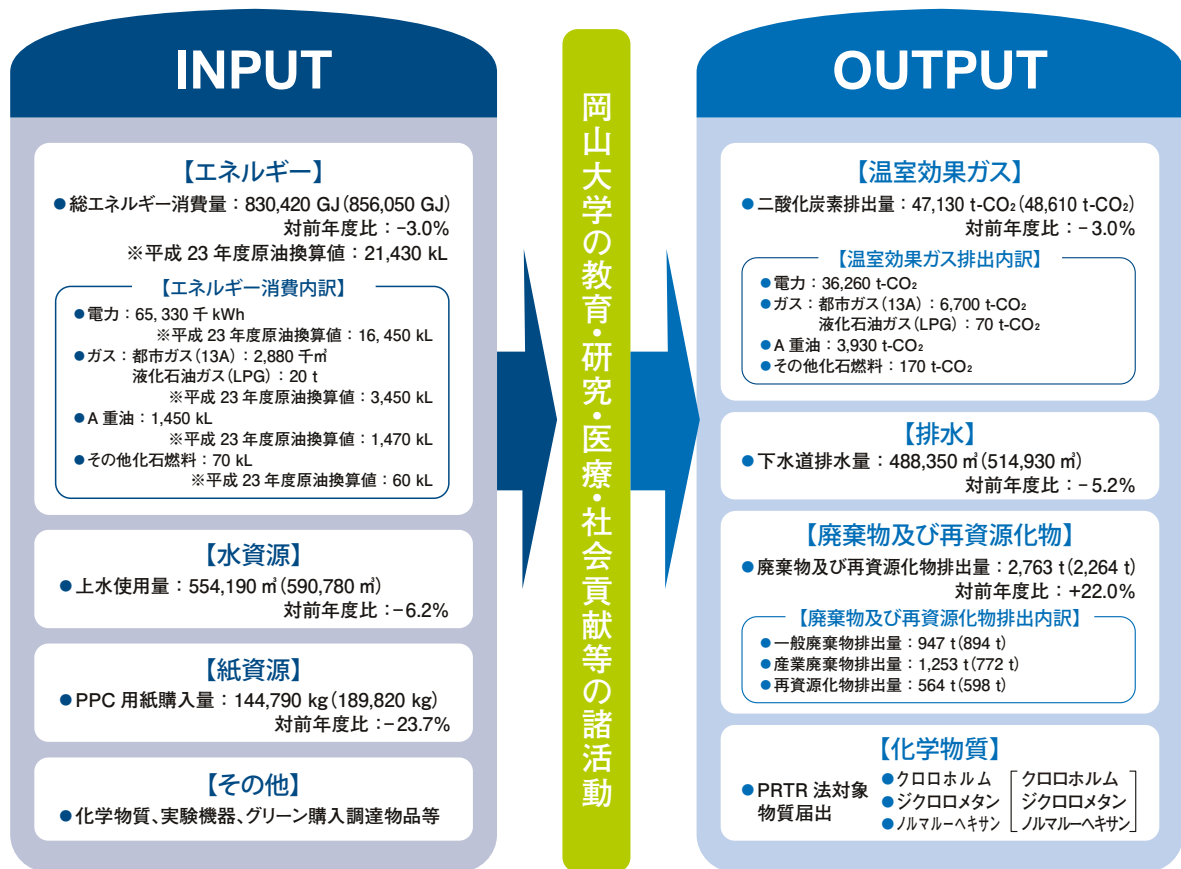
INPUT

【エネルギー】
●総エネルギー消費量：830,420 GJ（856,050 GJ）
対前年度比：-3.0%
※平成 23 年度原油換算値：21,430 kL

【エネルギー消費内訳】
●電力：65, 330 千 kWh
※平成 23 年度原油換算値：16, 450 kL
●ガス：都市ガス（13A）：2,880 千㎥
液化石油ガス（LPG）：20 t
※平成 23 年度原油換算値：3,450 kL
●A 重油：1,450 kL
※平成 23 年度原油換算値：1,470 kL
●その他化石燃料：70 kL
※平成 23 年度原油換算値：60 kL

【水資源】
●上水使用量：554,190 ㎥（590,780 ㎥）
対前年度比：-6.2%

【紙資源】
●PPC 用紙購入量：144,790 kg（189,820 kg）
対前年度比：-23.7%

【その他】
●化学物質、実験機器、グリーン購入調達物品等

岡山大学の教育・研究・医療・社会貢献等の諸活動

OUTPUT

【温室効果ガス】
●二酸化炭素排出量：47,130 t-$CO_2$（48,610 t-$CO_2$）
対前年度比：-3.0%

【温室効果ガス排出内訳】
●電力：36,260 t-$CO_2$
●ガス：都市ガス（13A）：6,700 t-$CO_2$
液化石油ガス（LPG）：70 t-$CO_2$
●A 重油：3,930 t-$CO_2$
●その他化石燃料：170 t-$CO_2$

【排水】
●下水道排水量：488,350 ㎥（514,930 ㎥）
対前年度比：-5.2%

【廃棄物及び再資源化物】
●廃棄物及び再資源化物排出量：2,763 t（2,264 t）
対前年度比：+22.0%

【廃棄物及び再資源化物排出内訳】
●一般廃棄物排出量：947 t（894 t）
●産業廃棄物排出量：1,253 t（772 t）
●再資源化物排出量：564 t（598 t）

【化学物質】
●PRTR 法対象物質届出
●クロロホルム
●ジクロロメタン
●ノルマルーヘキサン
クロロホルム
ジクロロメタン
ノルマルーヘキサン